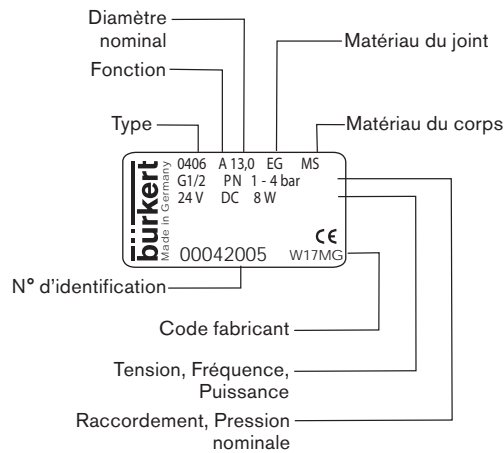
Diamètre nominal

Fonction

Type

Matériau du joint

Matériau du corps

bürkert

Made in Germany

0406 A 13,0 EG MS
G1/2 PN 1 - 4 bar
24 V DC 8 W

CE

00042005 W17MG

N° d'identification

Code fabricant

Tension, Fréquence, Puissance

Raccordement, Pression nominale